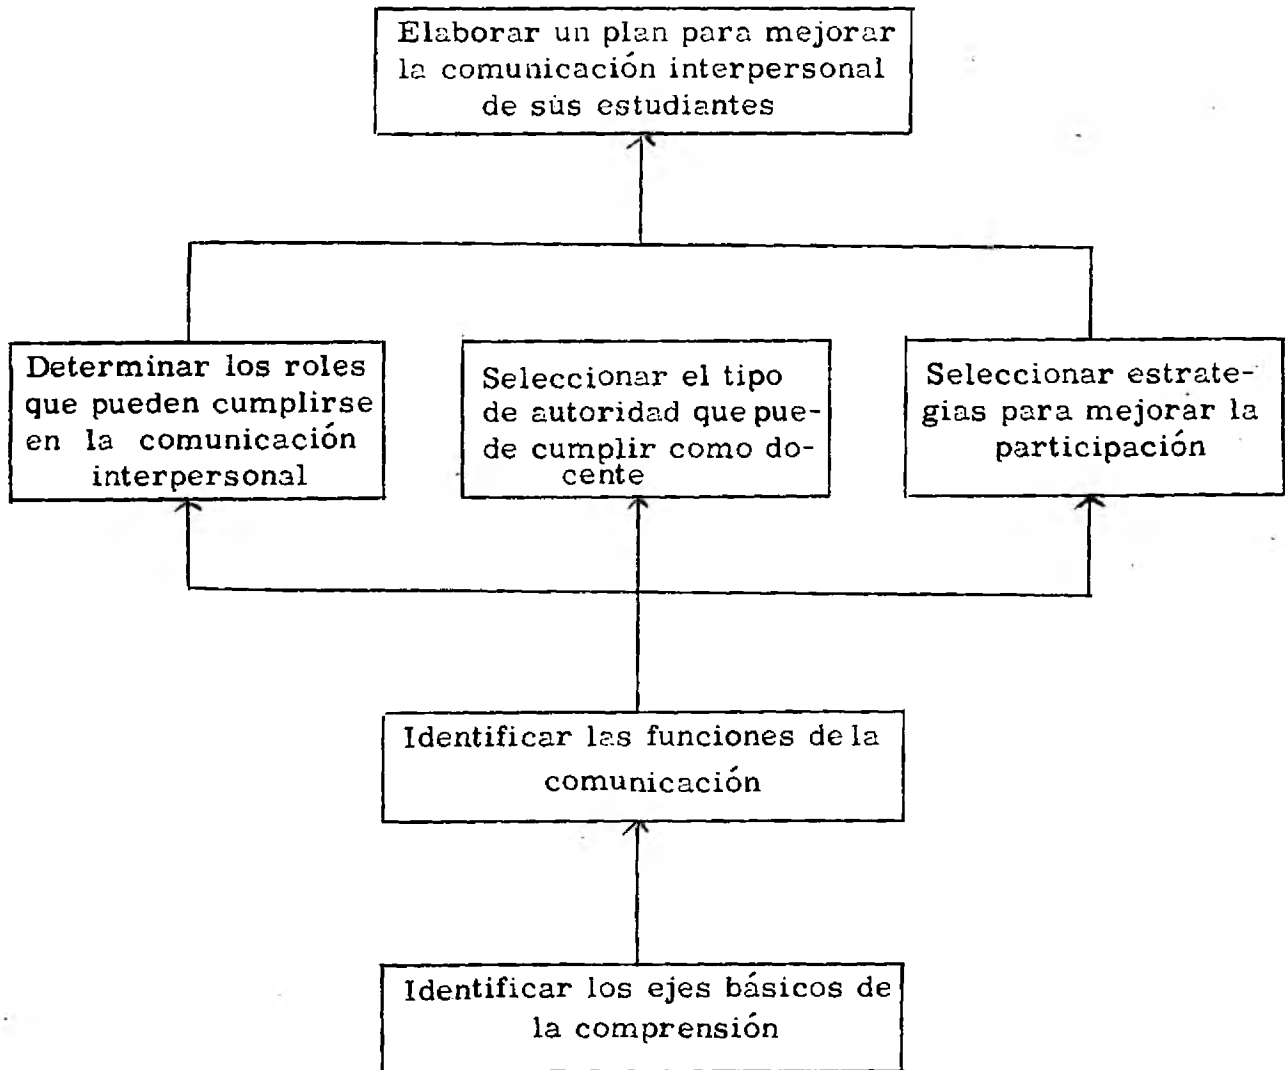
Elaborar un plan para mejorar la comunicación interpersonal de sùs estudiantes

Determinar los roles que pueden cumplirse en la comunicación interpersonal

Seleccionar el tipo de autoridad que puede cumplir como docente

Seleccionar estrategias para mejorar la participación

Identificar las funciones de la comunicación

Identificar los ejes básicos de la comprensión